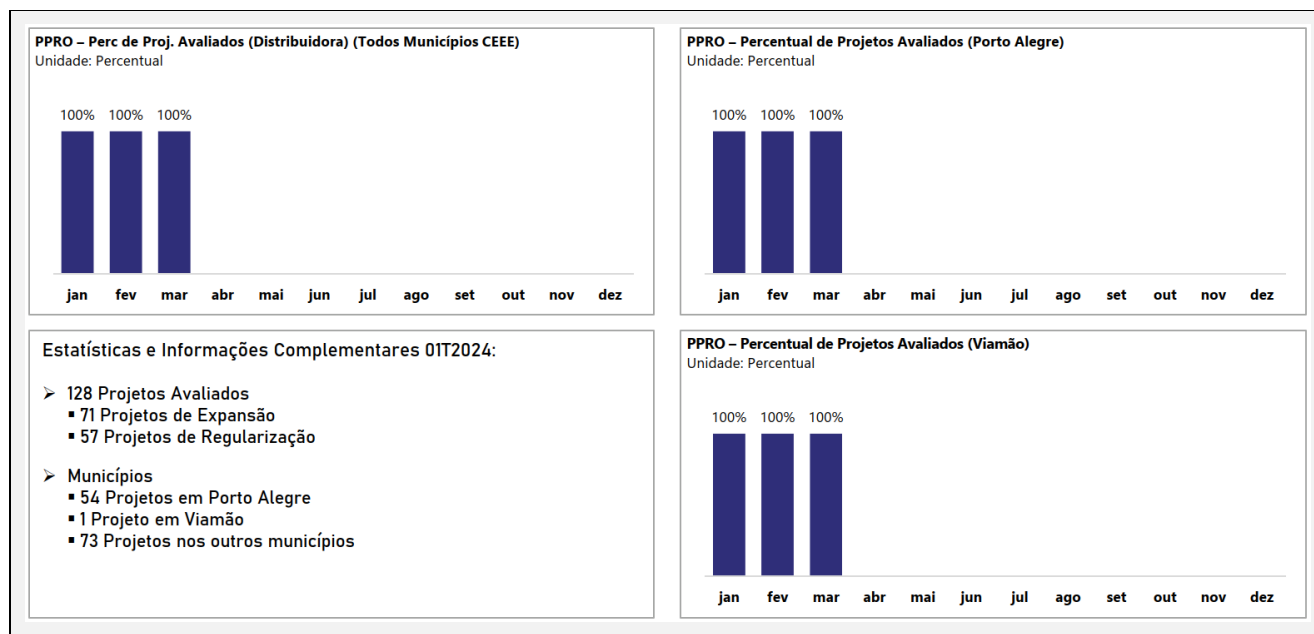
PPRO – Perc de Proj. Avaliados (Distribuidora) (Todos Municípios CEEE)
Unidade: Percentual

100% 100% 100%

jan fev mar abr mai jun jul ago set out nov dez

PPRO – Percentual de Projetos Avaliados (Porto Alegre)
Unidade: Percentual

100% 100% 100%

jan fev mar abr mai jun jul ago set out nov dez

Estatísticas e Informações Complementares 01T2024:

➢ 128 Projetos Avaliados
▪ 71 Projetos de Expansão
▪ 57 Projetos de Regularização

➢ Municípios
▪ 54 Projetos em Porto Alegre
▪ 1 Projeto em Viamão
▪ 73 Projetos nos outros municípios

PPRO – Percentual de Projetos Avaliados (Viamão)
Unidade: Percentual

100% 100% 100%

jan fev mar abr mai jun jul ago set out nov dez